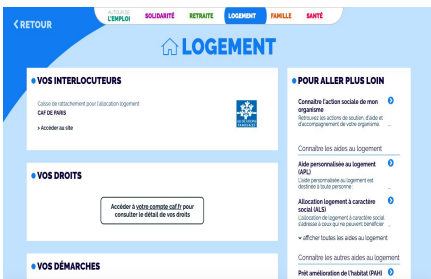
‹ RETOUR

AUTOUR DE L'EMPLOI | SOLIDARITÉ | RETRAITE | LOGEMENT | FAMILLE | SANTÉ

LOGEMENT

VOS INTERLOCUTEURS

Caisse de rattachement pour l'allocation logement
CAF DE PARIS

› Accéder au site

VOS DROITS

Accéder à votre compte caf.fr pour consulter le détail de vos droits

VOS DÉMARCHES

POUR ALLER PLUS LOIN

Connaître l'action sociale de mon organisme
Retrouvez les actions de soutien, d'aide et d'accompagnement de votre organisme. ...

Connaître les aides au logement

Aide personnalisée au logement (APL)
L'aide personnalisée au logement est destinée à toute personne : ...

Allocation logement à caractère social (ALS)
L'allocation de logement à caractère social s'adresse à ceux qui ne peuvent bénéficier ...

afficher toutes les aides au logement

Connaître les autres aides au logement

Prêt amélioration de l'habitat (PAH)